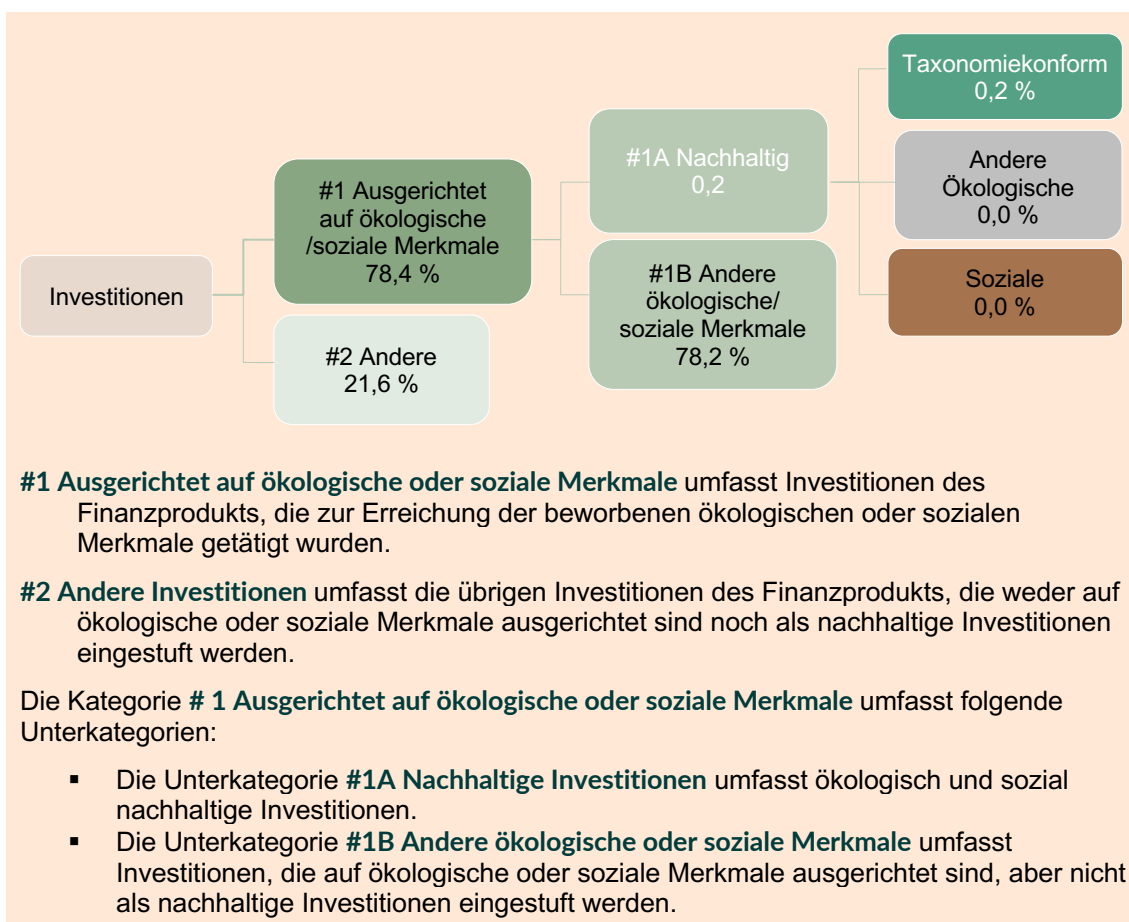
Investitionen

#1 Ausgerichtet auf ökologische /soziale Merkmale 78,4 %

#2 Andere 21,6 %

#1A Nachhaltig 0,2

#1B Andere ökologische/ soziale Merkmale 78,2 %

Taxonomiekonform 0,2 %

Andere Ökologische 0,0 %

Soziale 0,0 %

**#1 Ausgerichtet auf ökologische oder soziale Merkmale** umfasst Investitionen des Finanzprodukts, die zur Erreichung der beworbenen ökologischen oder sozialen Merkmale getätigt wurden.

**#2 Andere Investitionen** umfasst die übrigen Investitionen des Finanzprodukts, die weder auf ökologische oder soziale Merkmale ausgerichtet sind noch als nachhaltige Investitionen eingestuft werden.

Die Kategorie **# 1 Ausgerichtet auf ökologische oder soziale Merkmale** umfasst folgende Unterkategorien:

- Die Unterkategorie **#1A Nachhaltige Investitionen** umfasst ökologisch und sozial nachhaltige Investitionen.
- Die Unterkategorie **#1B Andere ökologische oder soziale Merkmale** umfasst Investitionen, die auf ökologische oder soziale Merkmale ausgerichtet sind, aber nicht als nachhaltige Investitionen eingestuft werden.